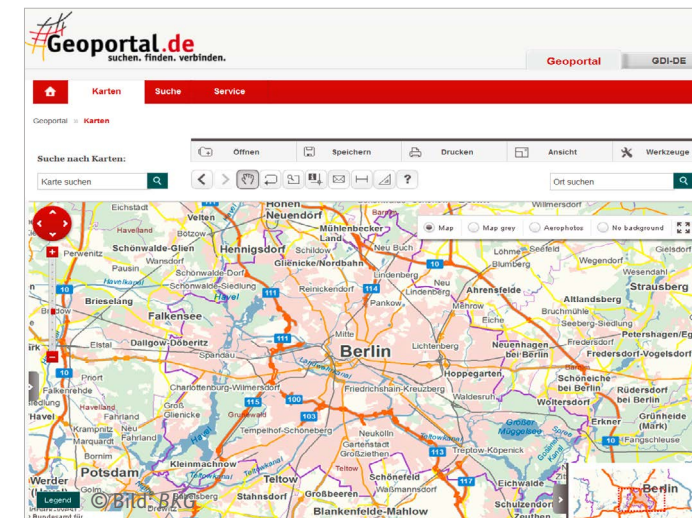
Geoportal.de
suchen. finden. verbinden.

Geoportal
GDI-DE

Karten
Suche
Service

Geoportal » Karten

Suche nach Karten:
Karte suchen

Öffnen
Speichern
Drucken
Ansicht
Werkzeuge

Ort suchen

Map
Map grey
Aerophotos
No background

Eichstädt
Velten
Hohen Neuendorf
Havelland
Mühlenbecker Land
Schönwalde-Glien
Hennigsdorf
Schildow
Neu Buch
Perwenitz
Bötzow
Glienicke/Nordbahn
Pausin
Schönwalde-Dorf
Schönwalde-Siedlung
Lindenberg
Seefeld
Willmersdorf
Löhme
Blumberg
Wegendorf
Wesendahl
Strausberg
Brieselang
Reinickendorf
Pankow
Neu Lindenberg
Ahrensfelde
Altlandsberg
Falkensee
Mehrow
Buchholz
Eiche
Seeberg-Siedlung
Dallgow-Döberitz
Mitte
Berlin
Lichtenberg
Neuenhagen bei Berlin
Petershagen/Eggersdorf
Fredersdorf-Vogelsdorf
Elstal
Spandau
Priort
Hoppegarten
Schöneiche bei Berlin
Rüdersdorf bei Berlin
Falkenrehde
Charlottenburg-Wilmersdorf
Friedrichshain-Kreuzberg
Waldesruh
Woltersdorf
Grünheide (Mark)
Havel
Havelland
Groß Glienicke
Grunewald
Tempelhof-Schöneberg
Neukölln
Erkner
Fangschleuse
Neu Fahrland
Marquardt
Gartenstadt
Großziethen
Treptow-Köpenick
Großer Müggelsee
Potsdam
Kleinmachnow
Teltow
Schönefeld
Waßmannsdorf
Eichwalde
Werder
Stahnsdorf
Großbeeren
Blankenfelde-Mahlow
Schulzendorf
Zeuthen
Berlin

Legend
© Bild: BKG
Bundesamt für